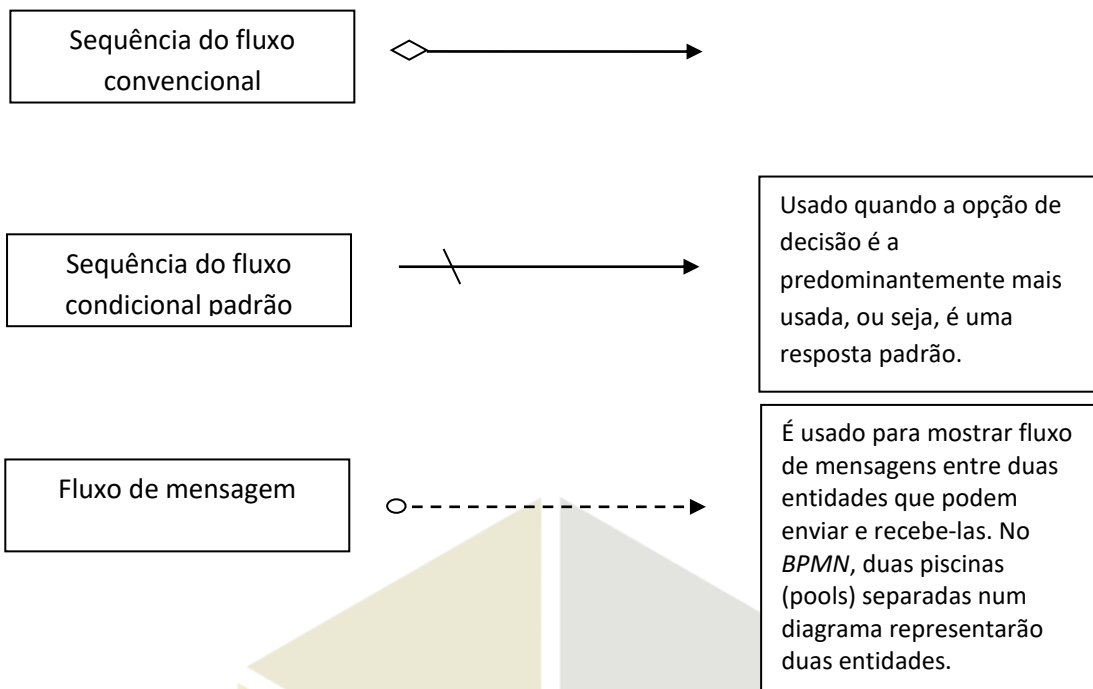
Sequência do fluxo convencional

Sequência do fluxo condicional padrão

Usado quando a opção de decisão é a predominantemente mais usada, ou seja, é uma resposta padrão.

Fluxo de mensagem

É usado para mostrar fluxo de mensagens entre duas entidades que podem enviar e recebe-las. No *BPMN*, duas piscinas (pools) separadas num diagrama representarão duas entidades.